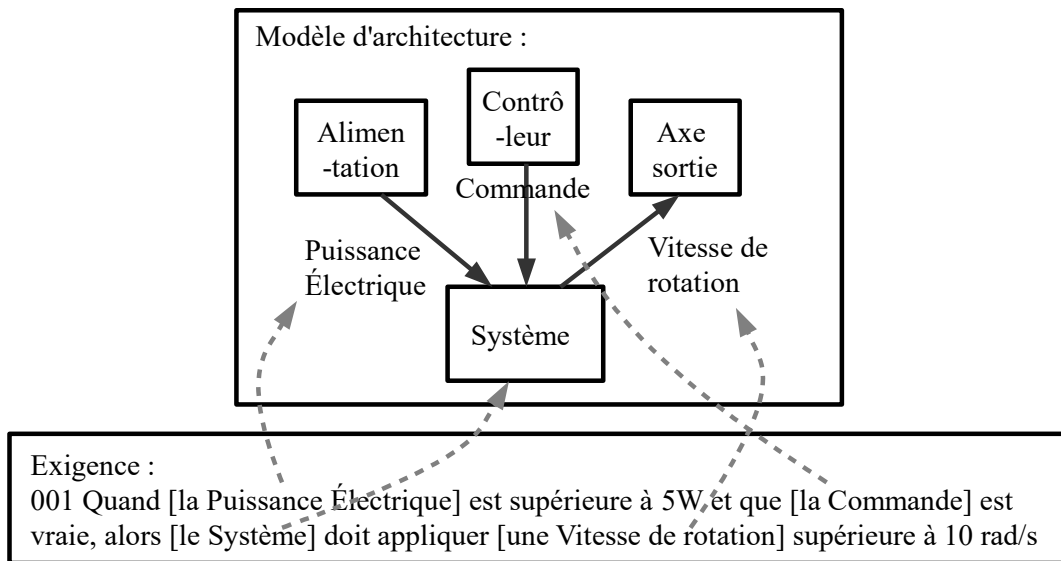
Modèle d'architecture :

Alimen-tation

Contrô-leur

Axe sortie

Commande

Puissance Électrique

Vitesse de rotation

Système

Exigence :
001 Quand [la Puissance Électrique] est supérieure à 5W et que [la Commande] est vraie, alors [le Système] doit appliquer [une Vitesse de rotation] supérieure à 10 rad/s